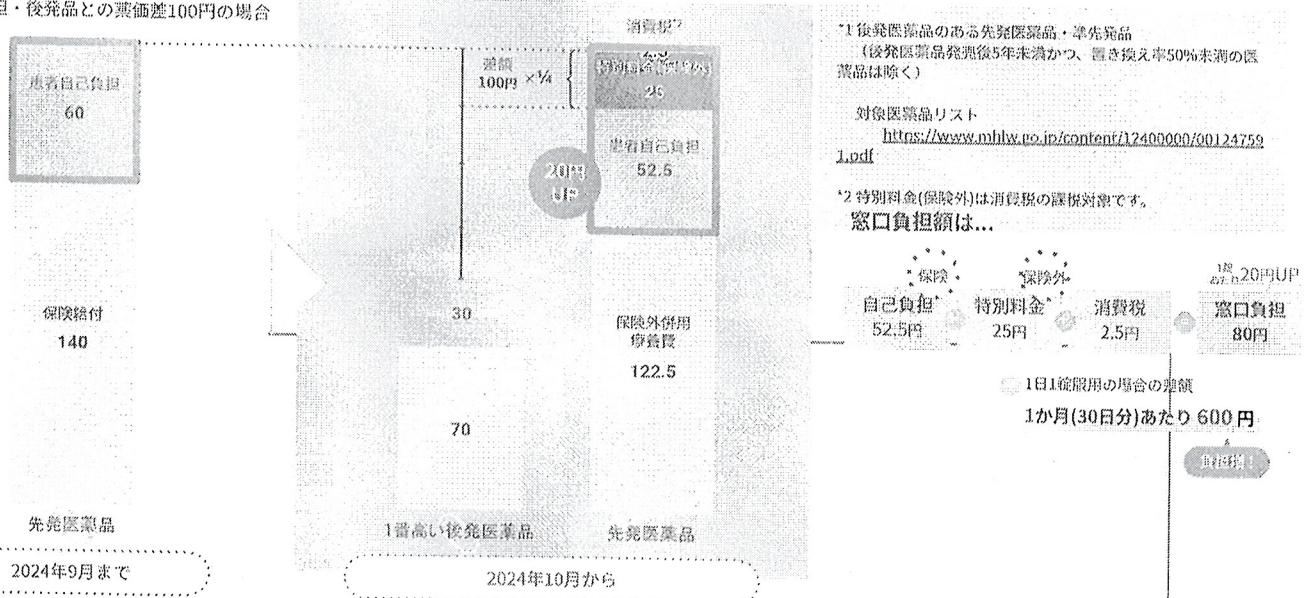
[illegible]担・後発品との薬価差100円の場合

患者自己負担
60

保険給付
140

先発医薬品

2024年9月まで

差額
100円 ×¼

30

70

1番高い後発医薬品

消費税*2
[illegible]
特別料金(保険外)
25

患者自己負担
52.5

20円
UP

保険外併用
療養費
122.5

先発医薬品

2024年10月から

*1 後発医薬品のある先発医薬品・準先発品
（後発医薬品発売後5年未満かつ、置き換え率50%未満の医薬品は除く）

対象医薬品リスト
https://www.mhlw.go.jp/content/12400000/001247591.pdf

*2 特別料金(保険外)は消費税の課税対象です。

窓口負担額は...

保険
自己負担
52.5円

保険外
特別料金
25円

消費税
2.5円

1錠あたり20円UP
窓口負担
80円

1日1錠服用の場合の差額
1か月(30日分)あたり 600 円

負担増！